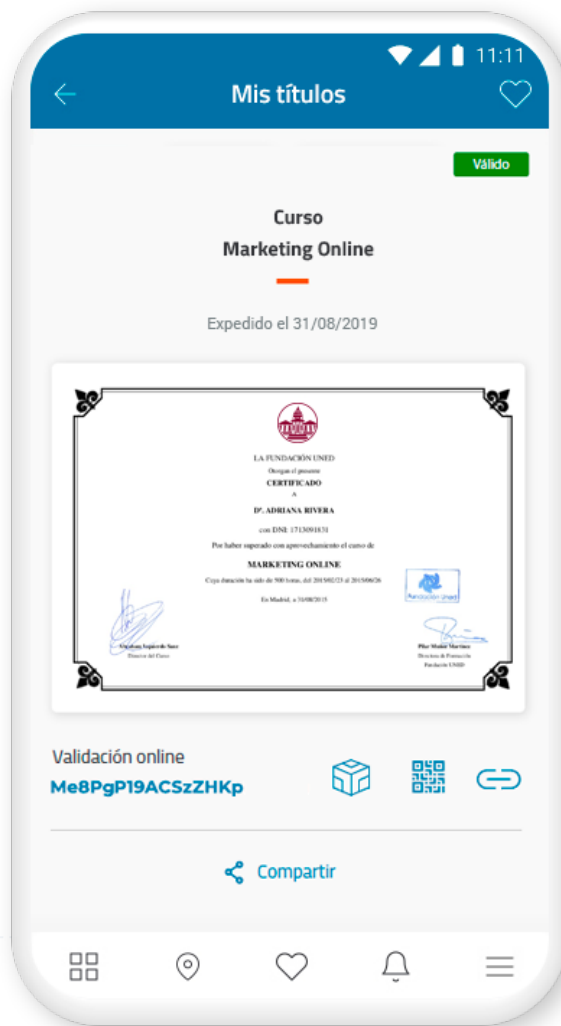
11:11

Mis títulos

Válido

Curso
Marketing Online

Expedido el 31/08/2019

LA FUNDACIÓN UNED
Otorga el presente
CERTIFICADO
A
Dª. ADRIANA RIVERA
con DNI: 1713091631
Por haber superado con aprovechamiento el curso de
MARKETING ONLINE
Cuya duración ha sido de 500 horas, del 2015/02/23 al 2015/06/26
En Madrid, a 31/08/2015

Fundación Uned

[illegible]
Director del Curso

Pilar Muñoz Martínez
Directora de Formación
Fundación UNED

Validación online
Me8PgP19ACSzZHKp

Compartir